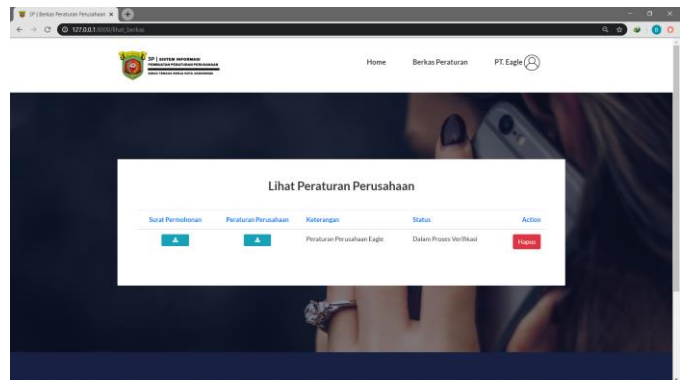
SP | Berkas Peraturan Perusahaan ×

127.0.0.1:8000/lihat_berkas

SP | SISTEM INFORMASI
PEMBUATAN PERATURAN PERUSAHAAN
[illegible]

Home Berkas Peraturan PT. Eagle

Lihat Peraturan Perusahaan

| Surat Permohonan | Peraturan Perusahaan | Keterangan | Status | Action |
|---|---|---|---|---|
| | | Peraturan Perusahaan Eagle | Dalam Proses Verifikasi | Hapus |